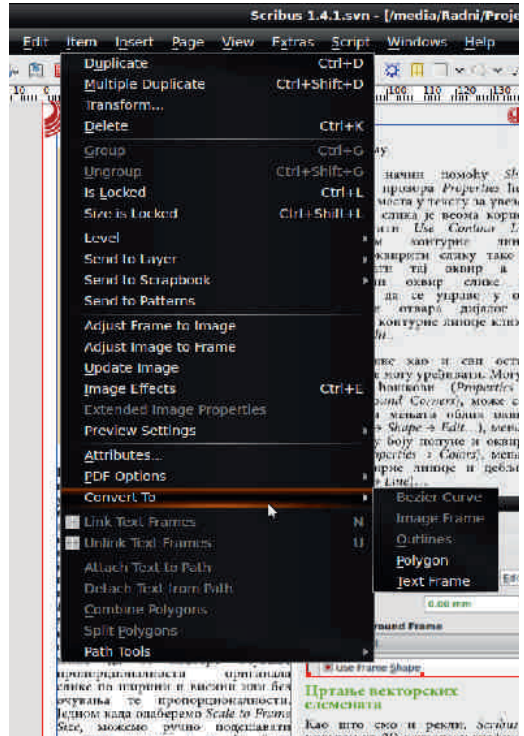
Scribus 1.4.1.svn - [/media/Radni/Proje

Edit Item Insert Page View Extras Script Windows Help

Duplicate Ctrl+D
Multiple Duplicate Ctrl+Shift+D
Transform...
Delete Ctrl+K
Group Ctrl+G
Ungroup Ctrl+Shift+G
Is Locked Ctrl+L
Size is Locked Ctrl+Shift+L
Level
Send to Layer
Send to Scrapbook
Send to Patterns
Adjust Frame to Image
Adjust Image to Frame
Update Image
Image Effects Ctrl+E
Extended Image Properties
Preview Settings
Attributes...
PDF Options
Convert To
Link Text Frames N
Unlink Text Frames U
Attach Text to Path
Detach Text from Path
Combine Polygons
Split Polygons
Path Tools

Bezier Curve
Image Frame
Outlines
Polygon
Text Frame

начин помоћу
прозора Properties
места у тексту за увез
слика је веома кори
Use Contour Li
контурне
вирати слику тако
тај оквир а
оквир слике.
да се управе у о
отвара дијалог
контурне линије
ове као и сам ост
могу уређивати. Мог
(Properties
Corners), може
мењата облик
Shape > Edit...), мен
боју попуне и оквир
Colors), мен
линије и дебљ
Line)...

0.00 mm
Frame
Use Frame Shape

пропорционалности оригинала
слике по ширини и висини или без
очувања те пропорционалности.
Једном када одаберемо Scale to Frame
Size, можемо ручно подешавати

Цртање векторских
елемената

Као што смо и рекли, Scribus